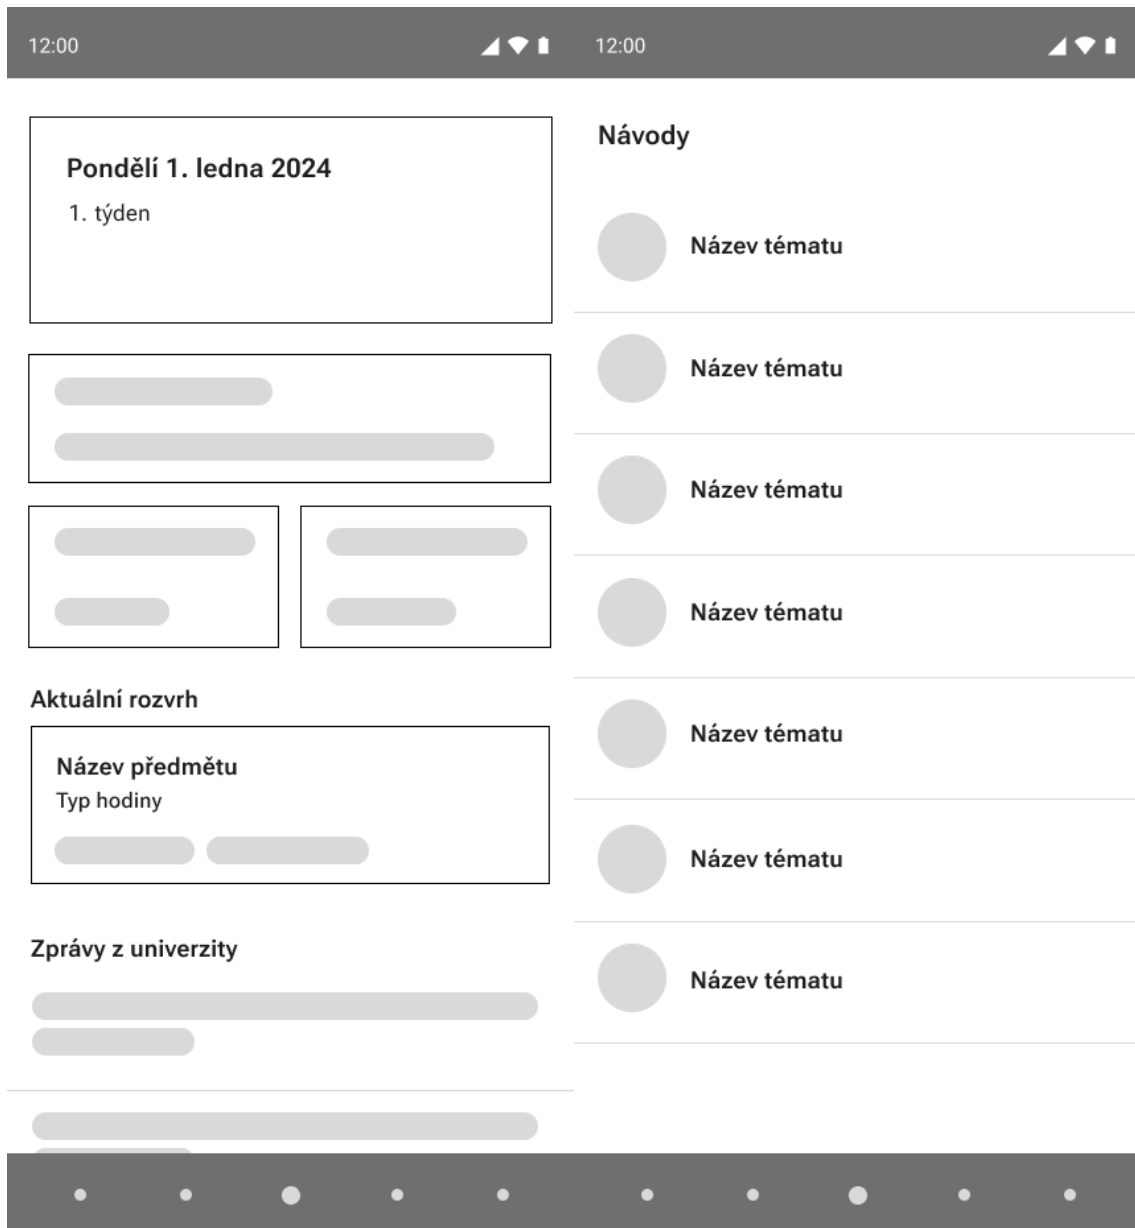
12:00

Pondělí 1. ledna 2024

1. týden

Aktuální rozvrh

Název předmětu

Typ hodiny

Zprávy z univerzity

12:00

Návody

Název tématu

Název tématu

Název tématu

Název tématu

Název tématu

Název tématu

Název tématu